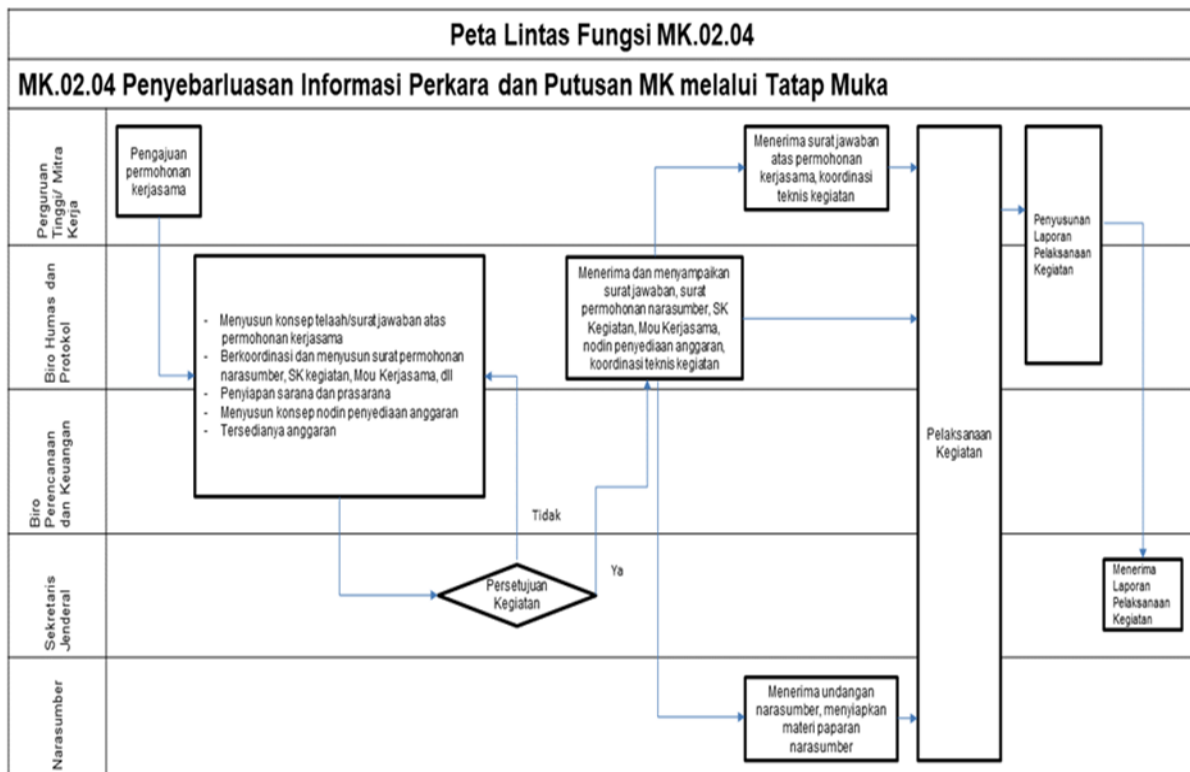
Peta Lintas Fungsi MK.02.04

MK.02.04 Penyebarluasan Informasi Perkara dan Putusan MK melalui Tatap Muka

Perguruan Tinggi/ Mitra Kerja

Pengajuan permohonan kerjasama

Menerima surat jawaban atas permohonan kerjasama, koordinasi teknis kegiatan

Penyusunan Laporan Pelaksanaan Kegiatan

Biro Humas dan Protokol

- Menyusun konsep telaah/surat jawaban atas permohonan kerjasama
- Berkoordinasi dan menyusun surat permohonan narasumber, SK kegiatan, Mou Kerjasama, dll
- Penyiapan sarana dan prasarana
- Menyusun konsep nodin penyediaan anggaran
- Tersedianya anggaran

Menerima dan menyampaikan surat jawaban, surat permohonan narasumber, SK Kegiatan, Mou Kerjasama, nodin penyediaan anggaran, koordinasi teknis kegiatan

Biro Perencanaan dan Keuangan

Pelaksanaan Kegiatan

Tidak

Sekretaris Jenderal

Persetujuan Kegiatan

Ya

Menerima Laporan Pelaksanaan Kegiatan

Narasumber

Menerima undangan narasumber, menyiapkan materi paparan narasumber